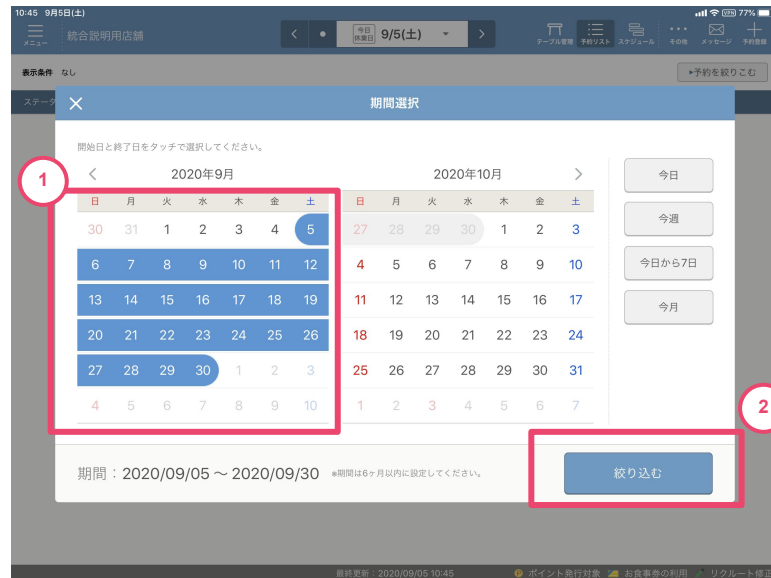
10:45 9月5日(土)

77%

メニュー 統合説明用店舗

今日 休業日 9/5(土)

テーブル管理 予約リスト スケジュール その他 メッセージ 予約登録

表示条件 なし

▸予約を絞りこむ

ステータ

期間選択

開始日と終了日をタッチで選択してください。

1

2020年9月

| 日 | 月 | 火 | 水 | 木 | 金 | 土 |
|---|---|---|---|---|---|---|
| 30 | 31 | 1 | 2 | 3 | 4 | 5 |
| 6 | 7 | 8 | 9 | 10 | 11 | 12 |
| 13 | 14 | 15 | 16 | 17 | 18 | 19 |
| 20 | 21 | 22 | 23 | 24 | 25 | 26 |
| 27 | 28 | 29 | 30 | 1 | 2 | 3 |
| 4 | 5 | 6 | 7 | 8 | 9 | 10 |

2020年10月

| 日 | 月 | 火 | 水 | 木 | 金 | 土 |
|---|---|---|---|---|---|---|
| 27 | 28 | 29 | 30 | 1 | 2 | 3 |
| 4 | 5 | 6 | 7 | 8 | 9 | 10 |
| 11 | 12 | 13 | 14 | 15 | 16 | 17 |
| 18 | 19 | 20 | 21 | 22 | 23 | 24 |
| 25 | 26 | 27 | 28 | 29 | 30 | 31 |
| 1 | 2 | 3 | 4 | 5 | 6 | 7 |

今日

今週

今日から7日

今月

2

期間：2020/09/05 〜 2020/09/30 ※期間は6ヶ月以内に設定してください。

絞り込む

最終更新：2020/09/05 10:45 ポイント発行対象 お食事券の利用 リクルート修正